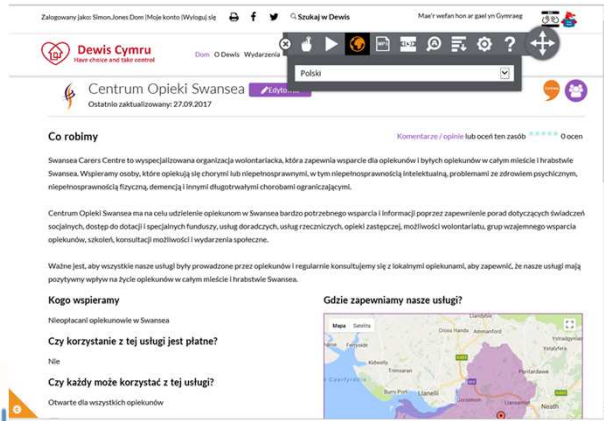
Zalogowany jako: Simon.Jones Dom |Moje konto |Wyloguj się

Szukaj w Dewis

Mae'r wefan hon ar gael yn Gymraeg

Dewis Cymru
Have choice and take control

Dom O Dewis Wydarzenia

Polski

Centrum Opieki Swansea
Ostatnio zaktualizowany: 27.09.2017

Edytow

Co robimy

Komentarze / opinie lub oceń ten zasób 0 ocen

Swansea Carers Centre to wyspecjalizowana organizacja wolontariacka, która zapewnia wsparcie dla opiekunów i byłych opiekunów w całym mieście i hrabstwie Swansea. Wspieramy osoby, które opiekują się chorymi lub niepełnosprawnymi, w tym niepełnosprawnością intelektualną, problemami ze zdrowiem psychicznym, niepełnosprawnością fizyczną, demencją i innymi długotrwałymi chorobami ograniczającymi.

Centrum Opieki Swansea ma na celu udzielenie opiekunom w Swansea bardzo potrzebnego wsparcia i informacji poprzez zapewnienie porad dotyczących świadczeń socjalnych, dostęp do dotacji i specjalnych funduszy, usług doradczych, usług rzeczniczych, opieki zastępczej, możliwości wolontariatu, grup wzajemnego wsparcia opiekunów, szkoleń, konsultacji możliwości i wydarzenia społeczne.

Ważne jest, aby wszystkie nasze usługi były prowadzone przez opiekunów i regularnie konsultujemy się z lokalnymi opiekunami, aby zapewnić, że nasze usługi mają pozytywny wpływ na życie opiekunów w całym mieście i hrabstwie Swansea.

Kogo wspieramy

Nieopłacani opiekunowie w Swansea

Czy korzystanie z tej usługi jest płatne?

Nie

Czy każdy może korzystać z tej usługi?

Otwarte dla wszystkich opiekunów

Gdzie zapewniamy nasze usługi?

Mapa Satelita

Neath